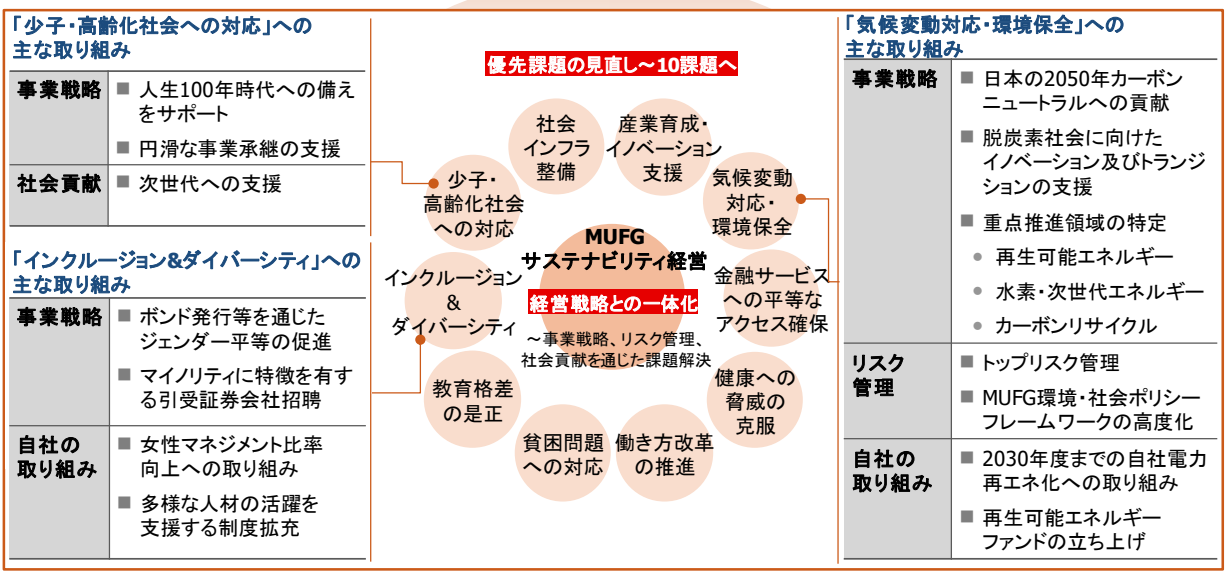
「少子・高齢化社会への対応」への主な取り組み

| 事業戦略 | ■ 人生100年時代への備えをサポート<br>■ 円滑な事業承継の支援 |
|---|---|
| 社会貢献 | ■ 次世代への支援 |

「インクルージョン&ダイバーシティ」への主な取り組み

| 事業戦略 | ■ ボンド発行等を通じたジェンダー平等の促進<br>■ マイノリティに特徴を有する引受証券会社招聘 |
|---|---|
| 自社の取り組み | ■ 女性マネジメント比率向上への取り組み<br>■ 多様な人材の活躍を支援する制度拡充 |

優先課題の見直し～10課題へ

社会インフラ整備

産業育成・イノベーション支援

気候変動対応・環境保全

金融サービスへの平等なアクセス確保

健康への脅威の克服

働き方改革の推進

貧困問題への対応

教育格差の是正

インクルージョン&ダイバーシティ

少子・高齢化社会への対応

MUFG サステナビリティ経営

経営戦略との一体化

～事業戦略、リスク管理、社会貢献を通じた課題解決

「気候変動対応・環境保全」への主な取り組み

| 事業戦略 | ■ 日本の2050年カーボンニュートラルへの貢献<br>■ 脱炭素社会に向けたイノベーション及びトランジションの支援<br>■ 重点推進領域の特定<br>• 再生可能エネルギー<br>• 水素・次世代エネルギー<br>• カーボンリサイクル |
|---|---|
| リスク管理 | ■ トップリスク管理<br>■ MUFG環境・社会ポリシーフレームワークの高度化 |
| 自社の取り組み | ■ 2030年度までの自社電力再エネ化への取り組み<br>■ 再生可能エネルギーファンドの立ち上げ |